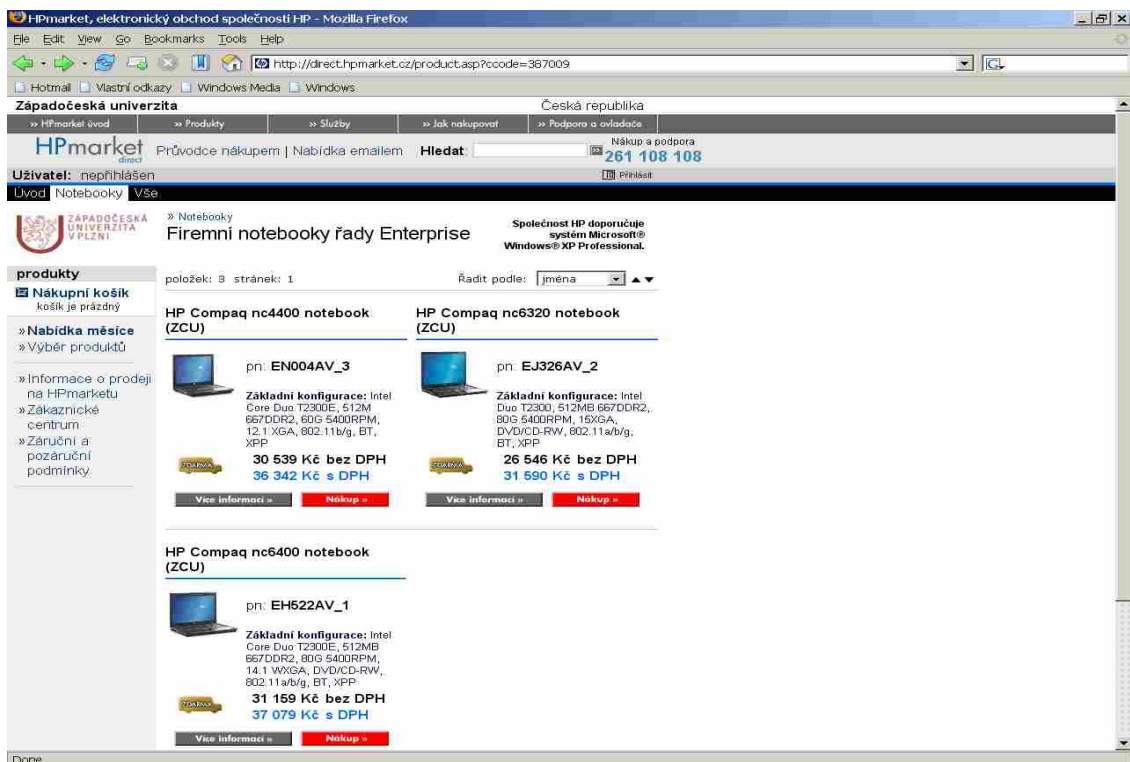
HPmarket, elektronický obchod společnosti HP - Mozilla Firefox

File Edit View Go Bookmarks Tools Help

http://direct.hpmarket.cz/product.asp?ccode=387009

Hotmail Vlastní odkazy Windows Media Windows

Západočeská univerzita

Česká republika

» HPmarket úvod » Produkty » Služby » Jak nakupovat » Podpora a ovladače

HPmarket direct Průvodce nákupem | Nabídka emailem Hledat:

Nákup a podpora 261 108 108

Uživatel: nepřihlášen

Přihlásit

Úvod Notebooky Vše

ZÁPADOČESKÁ UNIVERZITA V PLZNI

» Notebooky

Firemní notebooky řady Enterprise

Společnost HP doporučuje systém Microsoft® Windows® XP Professional.

produkty

Nákupní košík
košík je prázdný

» Nabídka měsíce
» Výběr produktů

» Informace o prodeji na HPmarketu
» Zákaznické centrum
» Záruční a pozáruční podmínky

položek: 3 stránek: 1

Řadit podle: jména

HP Compaq nc4400 notebook (ZCU)

pn: EN004AV_3

Základní konfigurace: Intel Core Duo T2300E, 512M 667DDR2, 60G 5400RPM, 12.1 XGA, 802.11b/g, BT, XPP

ZDARMA

30 539 Kč bez DPH
36 342 Kč s DPH

Více informací » Nákup »

HP Compaq nc6320 notebook (ZCU)

pn: EJ326AV_2

Základní konfigurace: Intel Duo T2300, 512MB 667DDR2, 80G 5400RPM, 15XGA, DVD/CD-RW, 802.11a/b/g, BT, XPP

ZDARMA

26 546 Kč bez DPH
31 590 Kč s DPH

Více informací » Nákup »

HP Compaq nc6400 notebook (ZCU)

pn: EH522AV_1

Základní konfigurace: Intel Core Duo T2300E, 512MB 667DDR2, 80G 5400RPM, 14.1 WXGA, DVD/CD-RW, 802.11a/b/g, BT, XPP

ZDARMA

31 159 Kč bez DPH
37 079 Kč s DPH

Více informací » Nákup »

Done